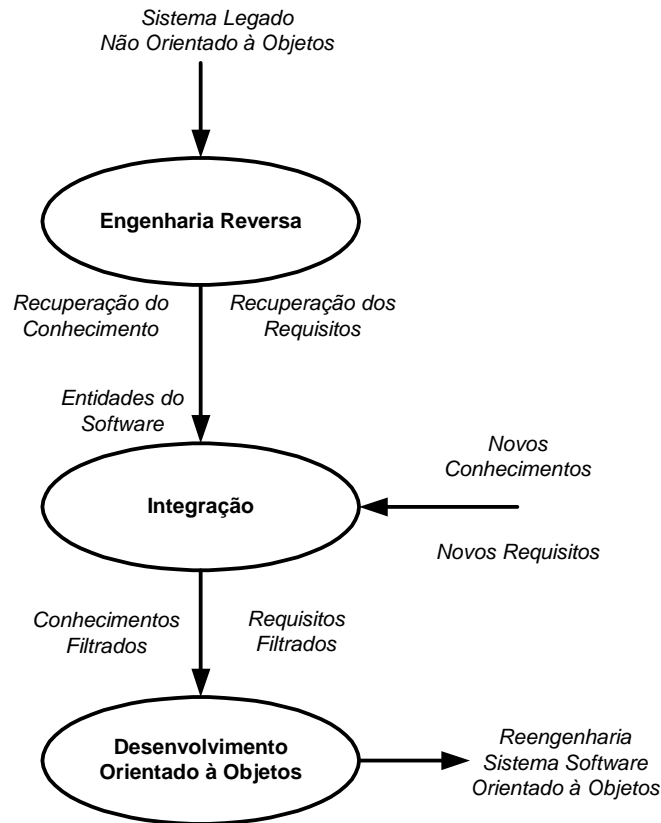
Sistema Legado
Não Orientado à Objetos

Engenharia Reversa

Recuperação do Conhecimento

Recuperação dos Requisitos

Entidades do Software

Novos Conhecimentos

Integração

Novos Requisitos

Conhecimentos Filtrados

Requisitos Filtrados

Desenvolvimento Orientado à Objetos

Reengenharia Sistema Software Orientado à Objetos